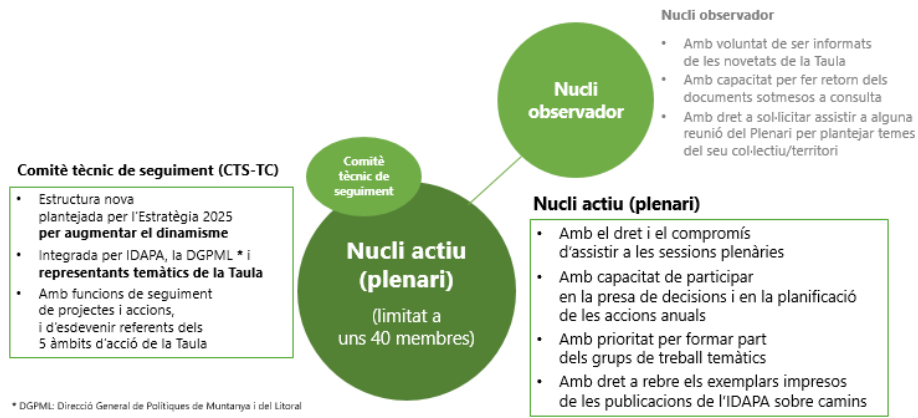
Nucli observador

- Amb voluntat de ser informats de les novetats de la Taula
- Amb capacitat per fer retorn dels documents sotmesos a consulta
- Amb dret a sol·licitar assistir a alguna reunió del Plenari per plantejar temes del seu col·lectiu/territori

Nucli observador

Comitè tècnic de seguiment (CTS-TC)

- Estructura nova plantejada per l'Estratègia 2025 **per augmentar el dinamisme**
- Integrada per IDAPA, la DGPML * i **representants temàtics de la Taula**
- Amb funcions de seguiment de projectes i accions, i d'esdevenir referents dels 5 àmbits d'acció de la Taula

Comitè tècnic de seguiment

Nucli actiu (plenari)

(limitat a uns 40 membres)

Nucli actiu (plenari)

- Amb el dret i el compromís d'assistir a les sessions plenàries
- Amb capacitat de participar en la presa de decisions i en la planificació de les accions anuals
- Amb prioritat per formar part dels grups de treball temàtics
- Amb dret a rebre els exemplars impresos de les publicacions de l'IDAPA sobre camins

* DGPML: Direcció General de Polítiques de Muntanya i del Litoral